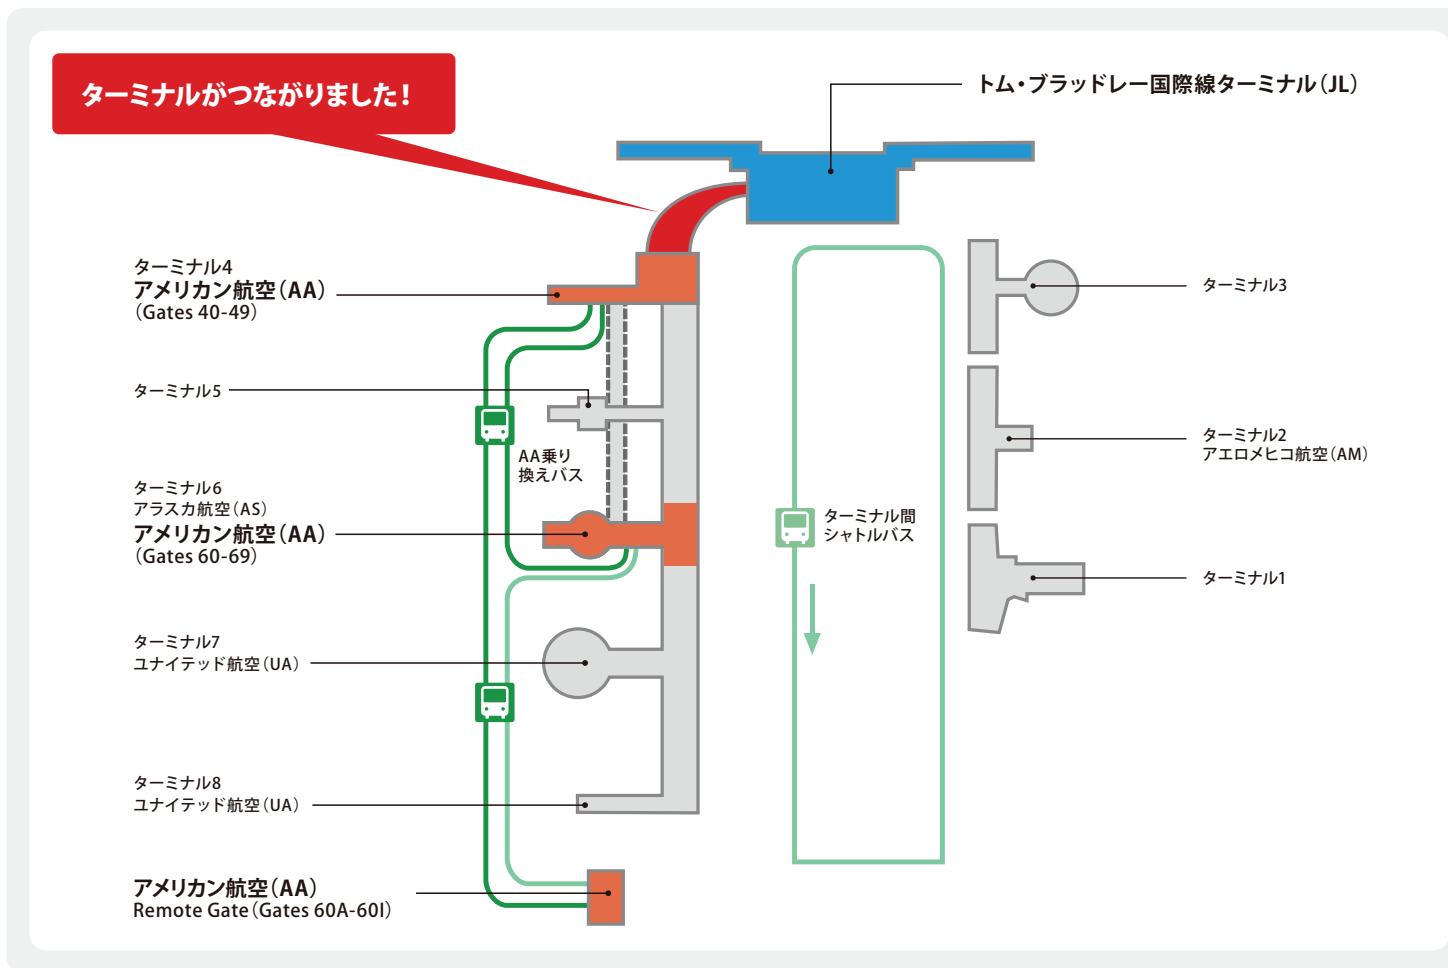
ターミナルがつながりました!

トム・ブラッドレー国際線ターミナル(JL)

ターミナル4
アメリカン航空(AA)
(Gates 40-49)

ターミナル5

AA乗り
換えバス

ターミナル6
アラスカ航空(AS)
アメリカン航空(AA)
(Gates 60-69)

ターミナル7
ユナイテッド航空(UA)

ターミナル8
ユナイテッド航空(UA)

アメリカン航空(AA)
Remote Gate(Gates 60A-60I)

ターミナル間
シャトルバス

ターミナル3

ターミナル2
アエロメヒコ航空(AM)

ターミナル1